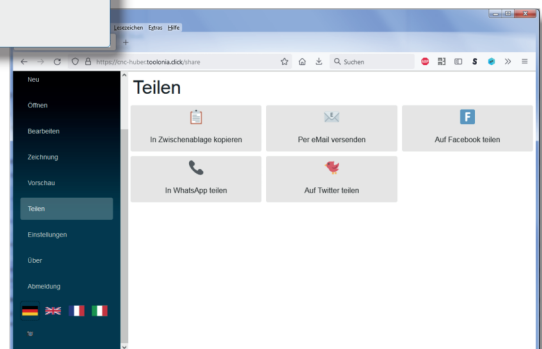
Lesezeichen Extras Hilfe

https://cnc-huber.toolonia.click/share

Suchen

Neu
Öffnen
Bearbeiten
Zeichnung
Vorschau
Teilen
Einstellungen
Über
Abmeldung

Teilen

In Zwischenablage kopieren
Per eMail versenden
Auf Facebook teilen
In WhatsApp teilen
Auf Twitter teilen